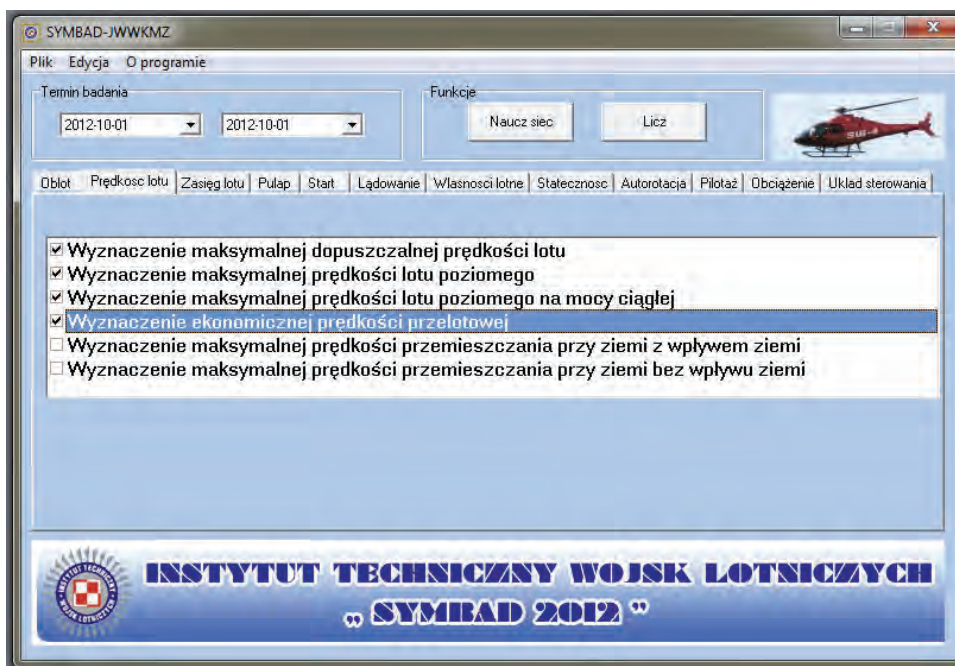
SYMBAD-JWWKMZ

Plik Edycja O programie

Termin badania
2012-10-01
2012-10-01

Funkcje
Naucz siec
Licz

Oblot | Prędkosc lotu | Zasięg lotu | Pulap | Start | Lądowanie | Wlasnosci lotne | Statecznosc | Autorotacja | Pilotaż | Obciążenie | Uklad sterowania

☑ Wyznaczenie maksymalnej dopuszczalnej prędkości lotu
☑ Wyznaczenie maksymalnej prędkości lotu poziomego
☑ Wyznaczenie maksymalnej prędkości lotu poziomego na mocy ciągłej
☑ Wyznaczenie ekonomicznej prędkości przelotowej
☐ Wyznaczenie maksymalnej prędkości przemieszczania przy ziemi z wpływem ziemi
☐ Wyznaczenie maksymalnej prędkości przemieszczania przy ziemi bez wpływu ziemi

INSTYTUT TECHNICZNY WOJSK LOTNICZYCH
„ SYMBAD 2012 ”

INSTYTUT TECHNICZNY WOJSK LOTNICZYCH